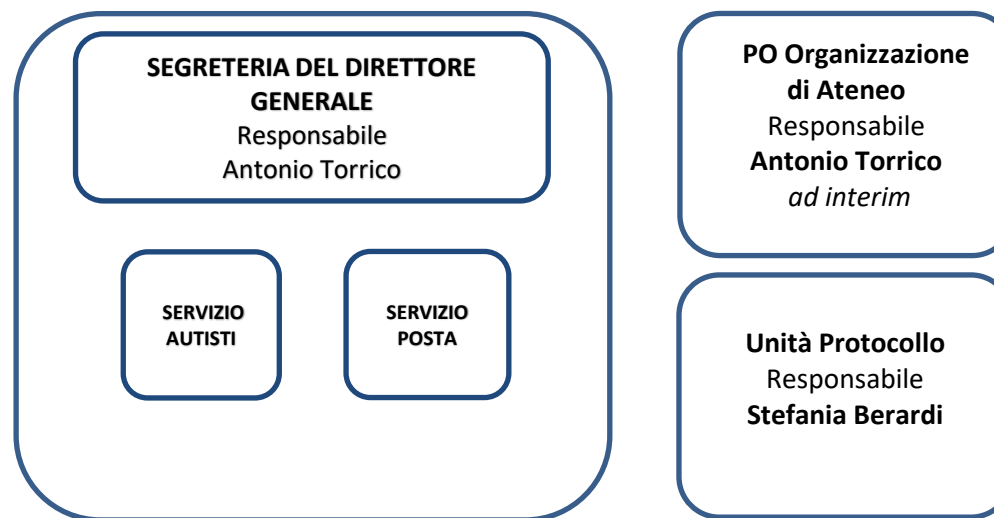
SEGRETERIA DEL DIRETTORE GENERALE
Responsabile
Antonio Torrico

SERVIZIO AUTISTI

SERVIZIO POSTA

PO Organizzazione di Ateneo
Responsabile
Antonio Torrico
ad interim

Unità Protocollo
Responsabile
Stefania Berardi